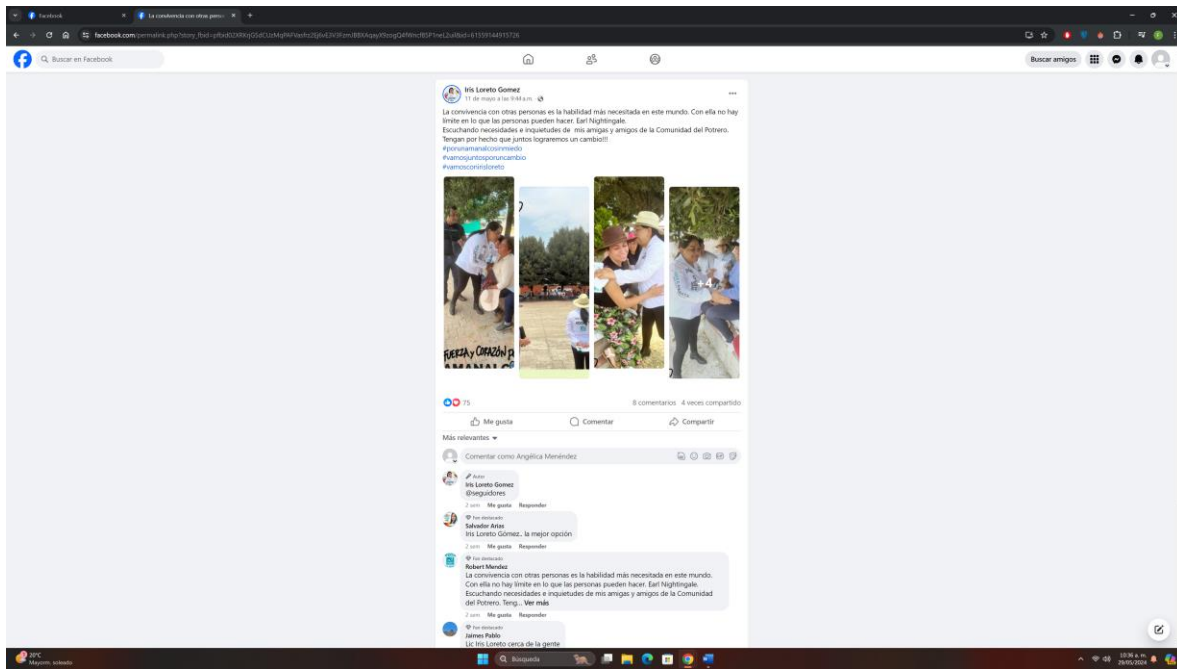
Facebook
La convivencia con otras perso...
facebook.com/permalink.php?story_fbid=pfbid02XRKrjQ5dCUzMqRAFWerhz2EJ6vE3N3Fcm/BBXAqayX9osgQ4fWmcfBSP1neL2ul&id=61559144915726
Buscar en Facebook
Buscar amigos

Iris Loreto Gomez
11 de mayo a las 9:44 a.m.
La convivencia con otras personas es la habilidad más necesitada en este mundo. Con ella no hay límite en lo que las personas pueden hacer. Earl Nightingale.
Escuchando necesidades e inquietudes de mis amigas y amigos de la Comunidad del Potrero.
Tengan por hecho que juntos lograremos un cambio!!!
#porunamanalcosinmiedo
#vamosjuntosporuncambio
#vamosconirisloreto

FUERZA Y CORAZÓN p
AMANALC
+4

75
8 comentarios 4 veces compartido
Me gusta
Comentar
Compartir
Más relevantes
Comentar como Angélica Menéndez

Autor
Iris Loreto Gomez
@seguidores
2 sem Me gusta Responder

Fan destacado
Salvador Arias
Iris Loreto Gómez.. la mejor opción
2 sem Me gusta Responder

Fan destacado
Robert Mendez
La convivencia con otras personas es la habilidad más necesitada en este mundo. Con ella no hay límite en lo que las personas pueden hacer. Earl Nightingale.
Escuchando necesidades e inquietudes de mis amigas y amigos de la Comunidad del Potrero. Teng... Ver más
2 sem Me gusta Responder

Fan destacado
Jaimes Pablo
Lic Iris Loreto cerca de la gente

20°C
Mayorm. soleado
Búsqueda
10:30 a. m.
29/05/2024